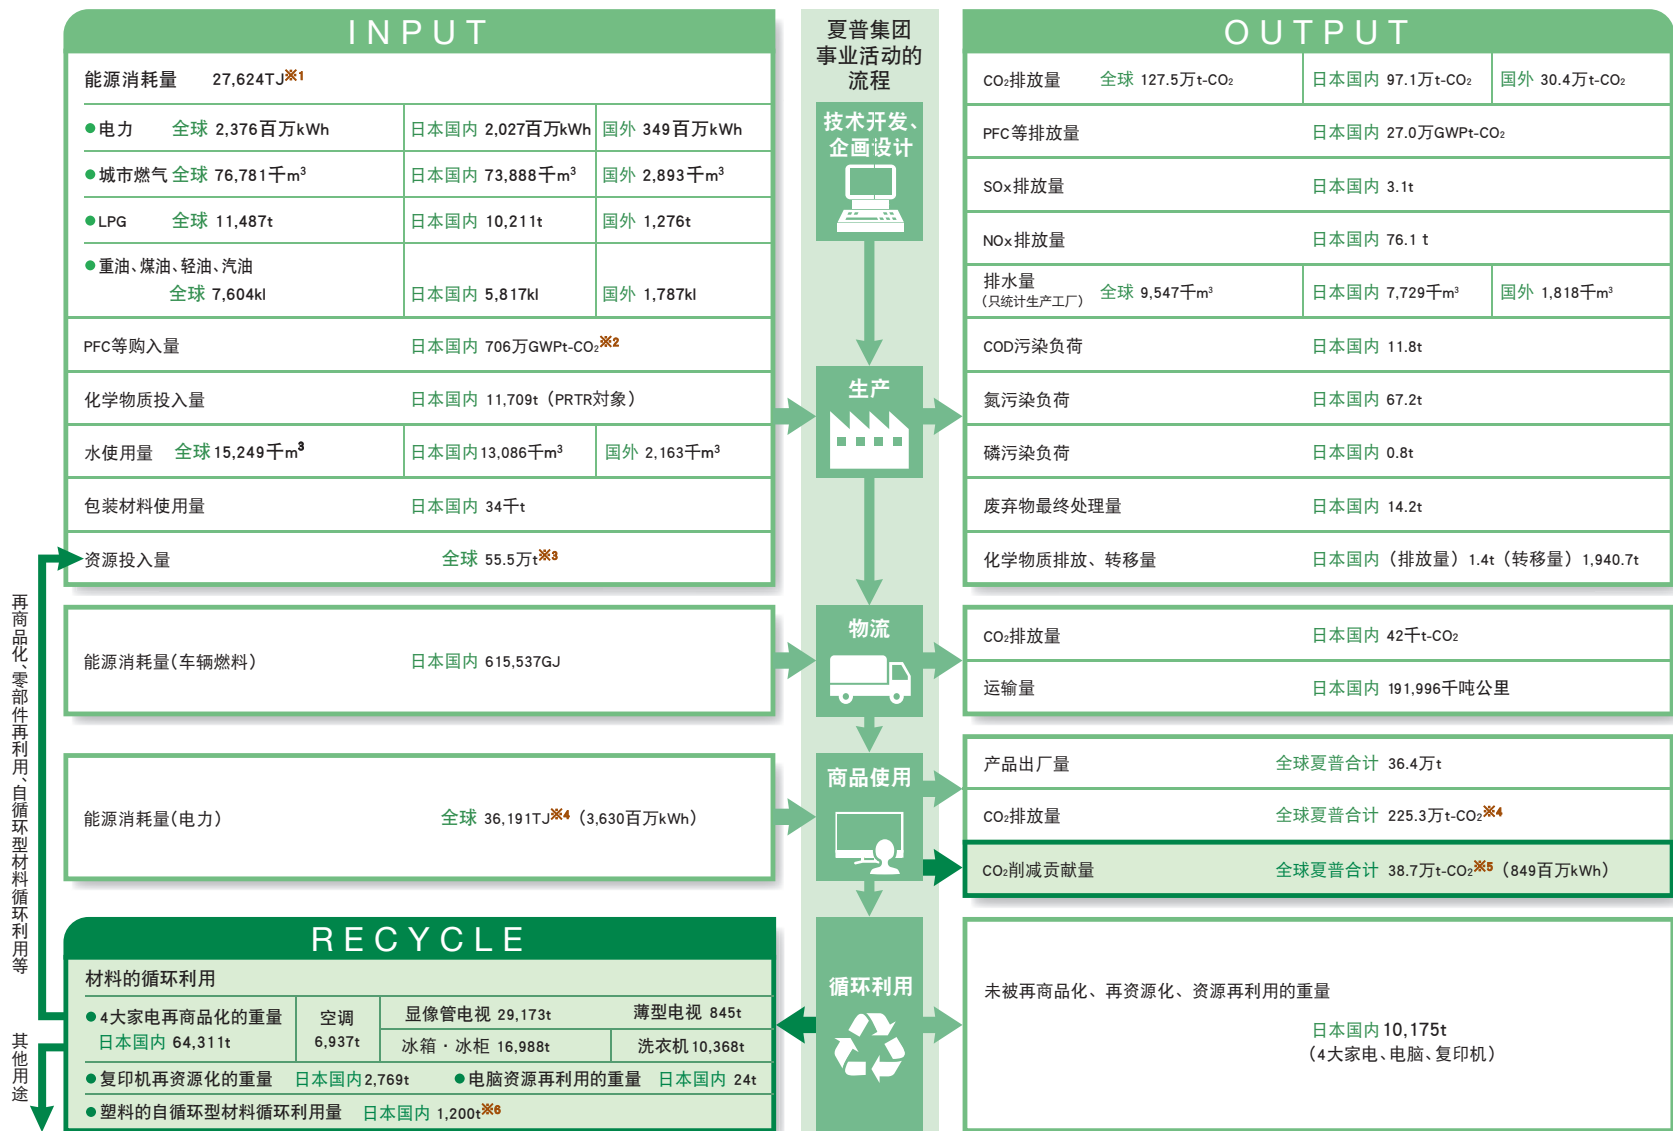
INPUT

能源消耗量 27,624TJ※1

●电力 全球 2,376百万kWh | 日本国内 2,027百万kWh | 国外 349百万kWh

●城市燃气 全球 76,781千$m^3$ | 日本国内 73,888千$m^3$ | 国外 2,893千$m^3$

●LPG 全球 11,487t | 日本国内 10,211t | 国外 1,276t

●重油、煤油、轻油、汽油 全球 7,604kl | 日本国内 5,817kl | 国外 1,787kl

PFC等购入量 日本国内 706万GWPt-$CO_2$※2

化学物质投入量 日本国内 11,709t（PRTR对象）

水使用量 全球 15,249千$m^3$ | 日本国内13,086千$m^3$ | 国外 2,163千$m^3$

包装材料使用量 日本国内 34千t

资源投入量 全球 55.5万t※3

能源消耗量(车辆燃料) 日本国内 615,537GJ

能源消耗量(电力) 全球 36,191TJ※4（3,630百万kWh）

夏普集团事业活动的流程

技术开发、企画设计

生产

物流

商品使用

循环利用

OUTPUT

$CO_2$排放量 全球 127.5万t-$CO_2$ | 日本国内 97.1万t-$CO_2$ | 国外 30.4万t-$CO_2$

PFC等排放量 日本国内 27.0万GWPt-$CO_2$

SOx排放量 日本国内 3.1t

NOx排放量 日本国内 76.1 t

排水量（只统计生产工厂） 全球 9,547千$m^3$ | 日本国内 7,729千$m^3$ | 国外 1,818千$m^3$

COD污染负荷 日本国内 11.8t

氮污染负荷 日本国内 67.2t

磷污染负荷 日本国内 0.8t

废弃物最终处理量 日本国内 14.2t

化学物质排放、转移量 日本国内（排放量）1.4t（转移量）1,940.7t

$CO_2$排放量 日本国内 42千t-$CO_2$

运输量 日本国内 191,996千吨公里

产品出厂量 全球夏普合计 36.4万t

$CO_2$排放量 全球夏普合计 225.3万t-$CO_2$※4

$CO_2$削减贡献量 全球夏普合计 38.7万t-$CO_2$※5（849百万kWh）

RECYCLE

材料的循环利用

●4大家电再商品化的重量 日本国内 64,311t | 空调 6,937t | 显像管电视 29,173t | 薄型电视 845t | 冰箱・冰柜 16,988t | 洗衣机 10,368t

●复印机再资源化的重量 日本国内2,769t ●电脑资源再利用的重量 日本国内 24t

●塑料的自循环型材料循环利用量 日本国内 1,200t※6

未被再商品化、再资源化、资源再利用的重量

日本国内10,175t
（4大家电、电脑、复印机）

再商品化、零部件再利用、自循环型材料循环利用等

其他用途